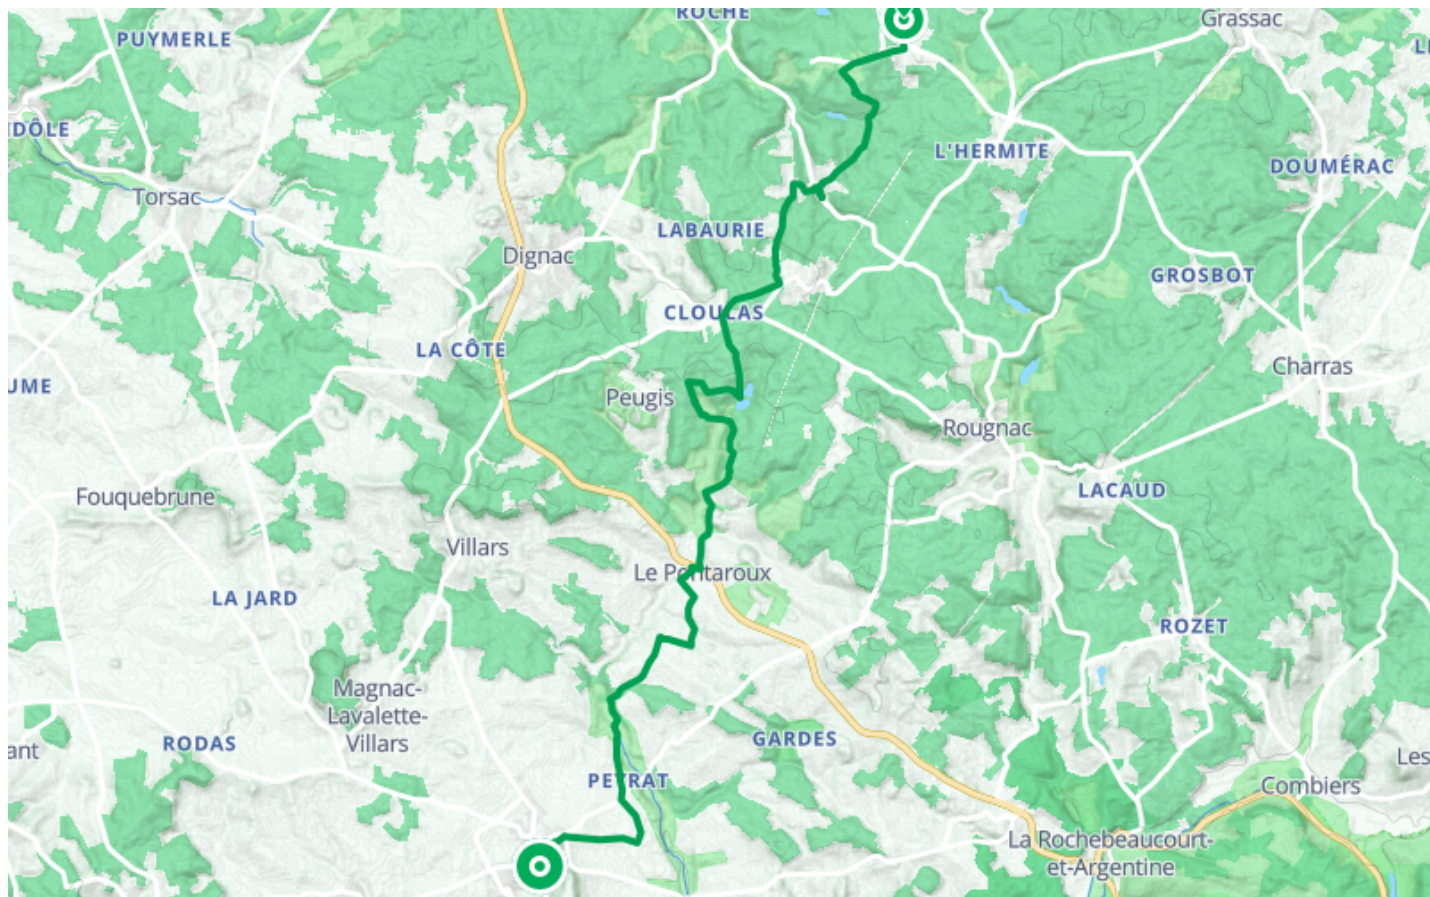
ROCHE
Grassac
PUYMERLE
DÔLE
L'HERMITE
DOUMÉRAC
Torsac
LABAURIE
Dignac
GROSBOT
CLOULAS
LA CÔTE
Charras
UME
Peugis
Rougnac
LACAUD
Fouquebrune
Villars
Le Pontaroux
LA JARD
ROZET
Magnac-Lavalette-Villars
ant
RODAS
GARDES
PEYRAT
Les
Combiers
La Rochebeaucourt-et-Argentine